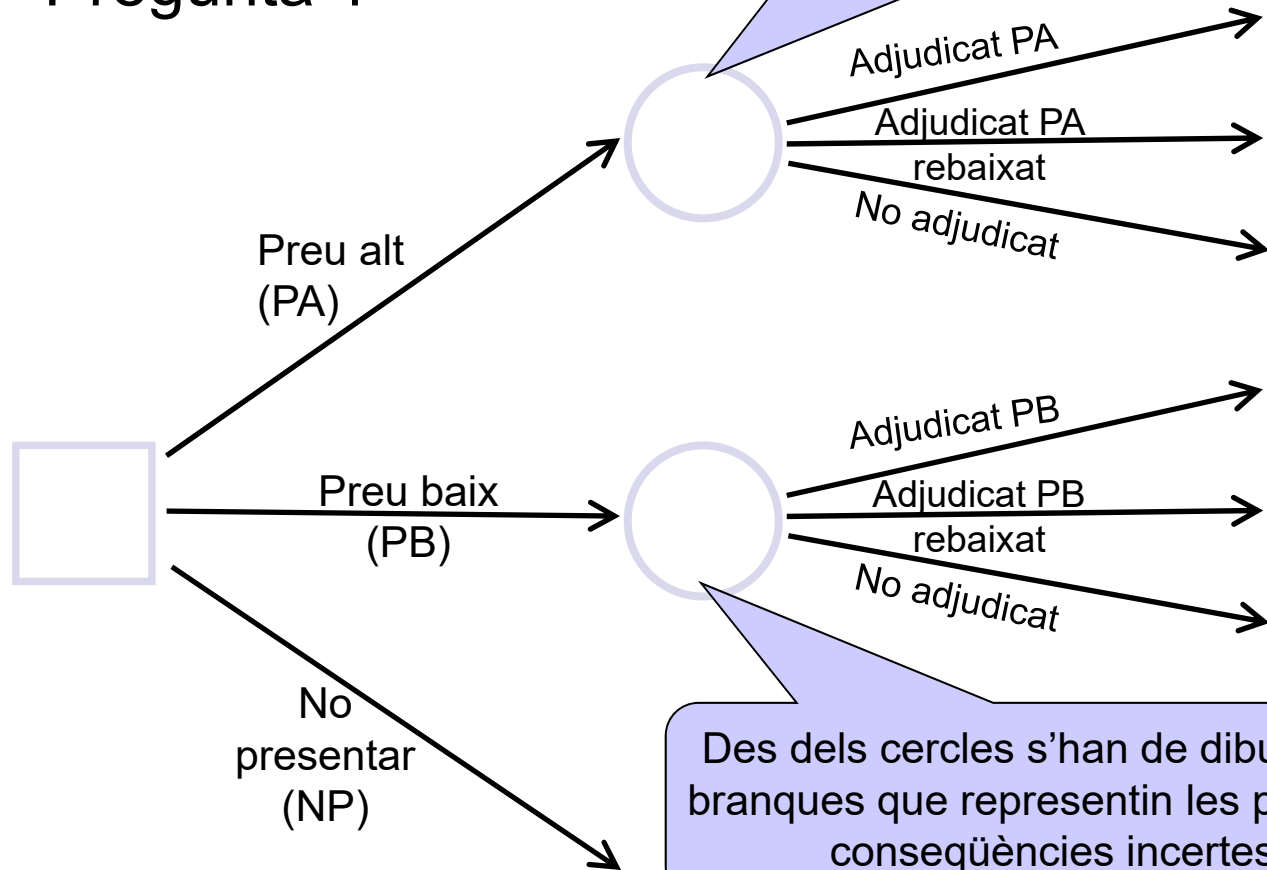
Pregunta 1

Adjudicat PA

Adjudicat PA rebaixat

No adjudicat

Preu alt (PA)

Adjudicat PB

Preu baix (PB)

Adjudicat PB rebaixat

No adjudicat

No presentar (NP)

Des dels cercles s'han de dibu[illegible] branques que representin les p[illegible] conseqüències incertes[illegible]